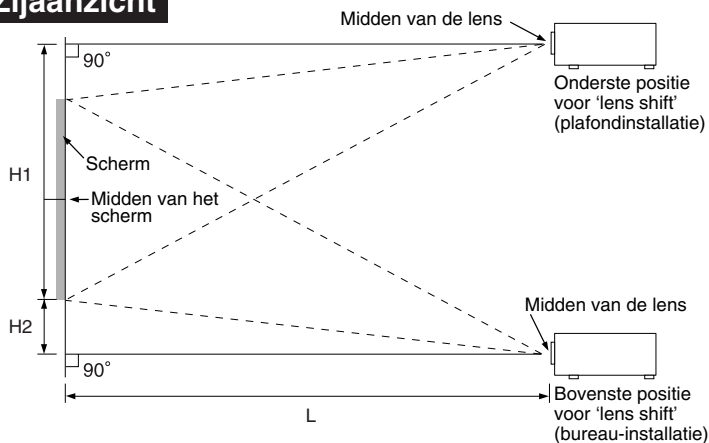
Zijaanzicht

Midden van de lens

90°

Onderste positie voor 'lens shift' (plafondinstallatie)

Scherm

H1

Midden van het scherm

H2

Midden van de lens

90°

Bovenste positie voor 'lens shift' (bureau-installatie)

L